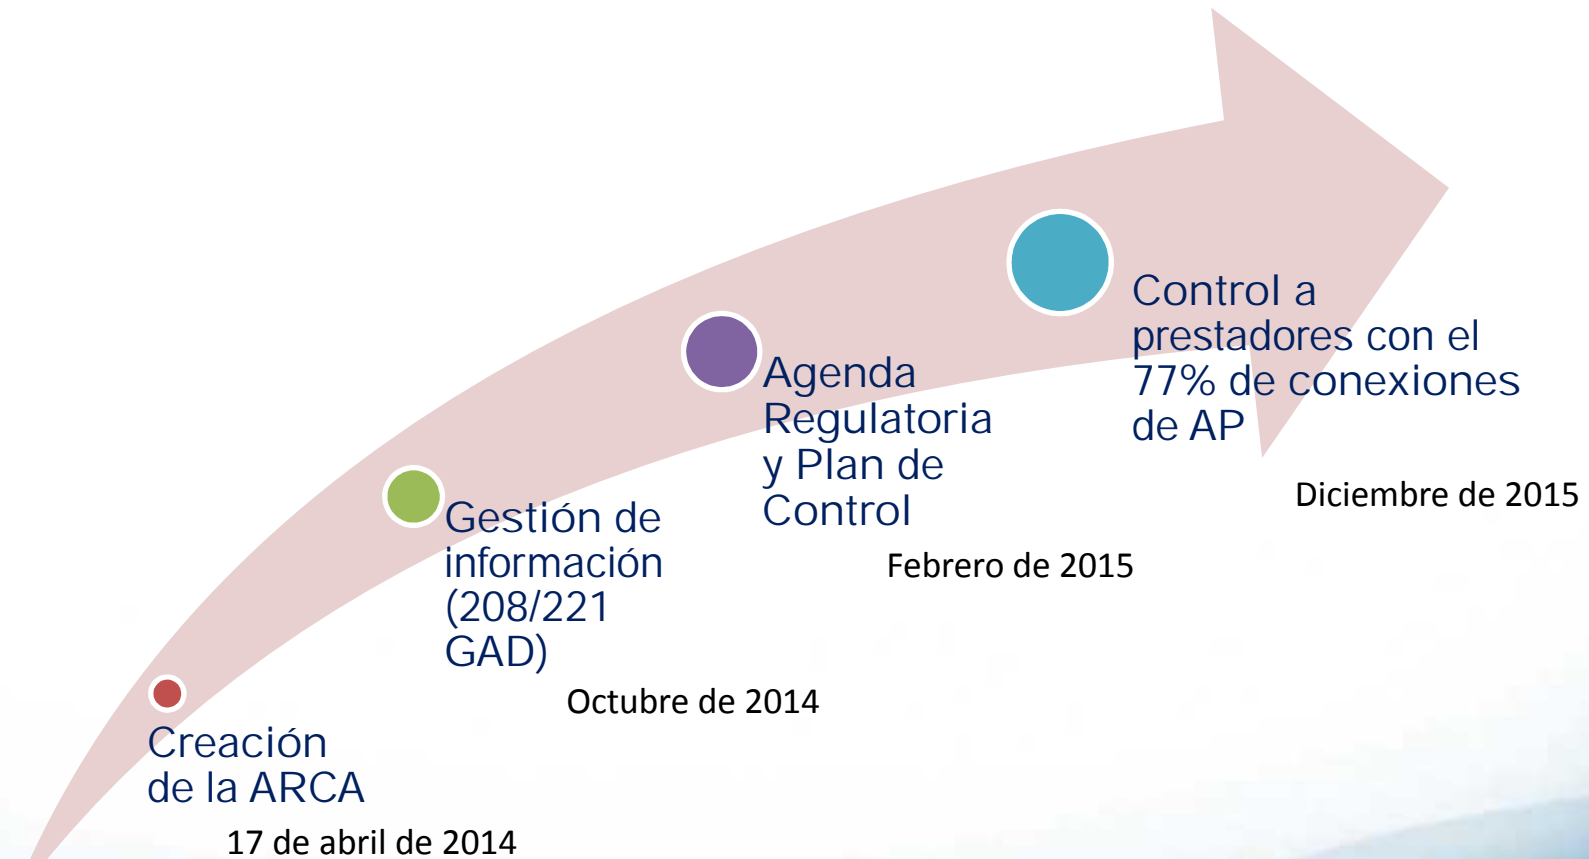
Creación de la ARCA
17 de abril de 2014

Gestión de información (208/221 GAD)
Octubre de 2014

Agenda Regulatoria y Plan de Control
Febrero de 2015

Control a prestadores con el 77% de conexiones de AP
Diciembre de 2015